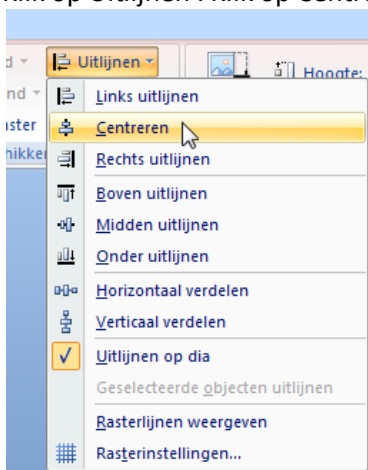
klik op Uitlijnen Klik op Centre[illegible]

d
Uitlijnen
Hoogte:
nd
ster
ikker

Links uitlijnen
Centreren
Rechts uitlijnen
Boven uitlijnen
Midden uitlijnen
Onder uitlijnen
Horizontaal verdelen
Verticaal verdelen
Uitlijnen op dia
Geselecteerde objecten uitlijnen
Rasterlijnen weergeven
Rasterinstellingen...